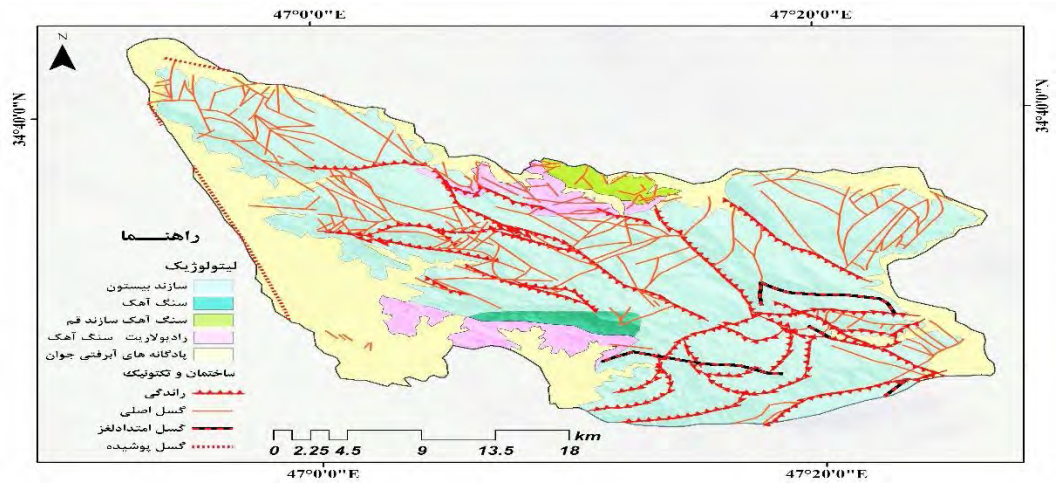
47°0'0"E
47°20'0"E
34°40'0"N
34°40'0"N
N

راهنما
لیتولوژیک
سازند بیستون
سنگ آهک
سنگ آهک سازند قم
رادیولاریت سنگ آهک
پادگانه های آبرفتی جوان
ساختمان و تکتونیک
راندگی
گسل اصلی
گسل امتدادلغز
گسل پوشیده

0 2.25 4.5 9 13.5 18 km
47°0'0"E
47°20'0"E